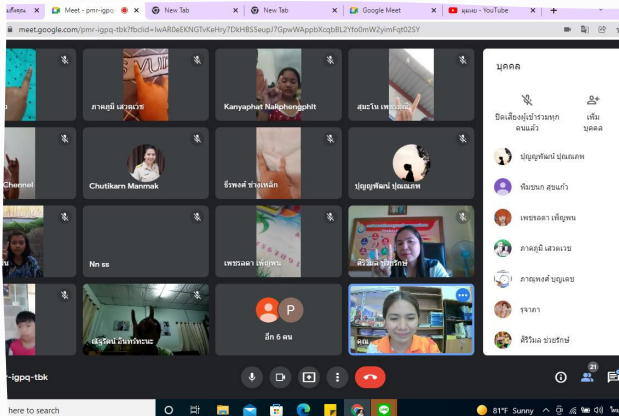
เกียรติ | Meet - pmr-igpq-tbk | New Tab | New Tab | Google Meet | ดูยย - YouTube | +

meet.google.com/pmr-igpq-tbk?fbclid=IwAR0eEKNGTvKeHry7DkHBSSeupJ7GpwWAppbXcqbBL2Yfo0mW2yimFqt02SY

ภาคภูมิ แสวงเวช

Kanyaphat Naliphengphit

สุนะโน เพชรเลิศ

Chennel

Chutikarn Manmak

ธีรพงศ์ ช่างเหล็ก

ปุญญพัฒน์ ปุณณภพ

Nn ธธ

เพชรลดา เพ็ญพน

ศิริวิมล ช่วยรักษ์

เสาวรัตน์ อันทรัพนะ

อีก 6 คน

P

คุณ

pmr-igpq-tbk

บุคคล

ปิดเสียงผู้เข้าร่วมทุกคนแล้ว

เพิ่มบุคคล

ปุญญพัฒน์ ปุณณภพ

พิมพ์นภา สุขแก้ว

เพชรลดา เพ็ญพน

ภาคภูมิ แสวงเวช

ภาณุพงศ์ บุญเดช

รจนา

ศิริวิมล ช่วยรักษ์

21

here to search

81°F Sunny